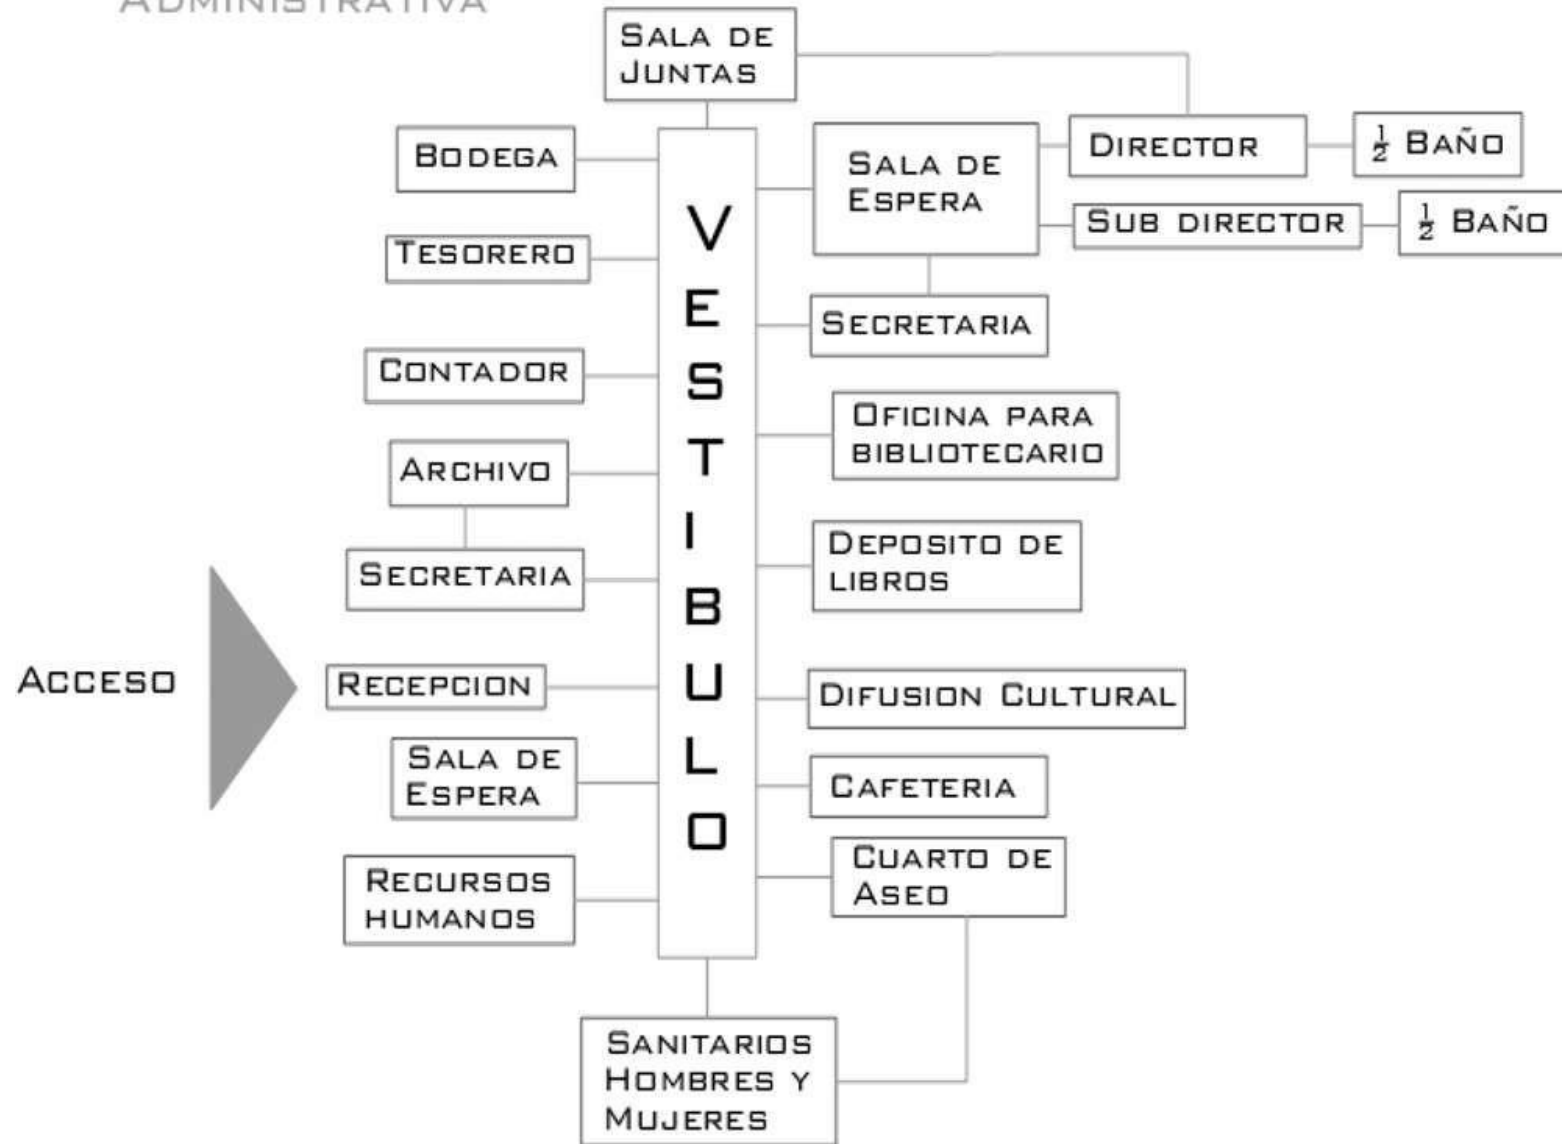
ADMINISTRATIVA

SALA DE JUNTAS

BODEGA

TESORERO

CONTADOR

ARCHIVO

SECRETARIA

ACCESO

RECEPCION

SALA DE ESPERA

RECURSOS HUMANOS

VESTIBULO

SALA DE ESPERA

DIRECTOR

$\frac{1}{2}$ BAÑO

SUB DIRECTOR

$\frac{1}{2}$ BAÑO

SECRETARIA

OFICINA PARA BIBLIOTECARIO

DEPOSITO DE LIBROS

DIFUSION CULTURAL

CAFETERIA

CUARTO DE ASEO

SANITARIOS HOMBRES Y MUJERES